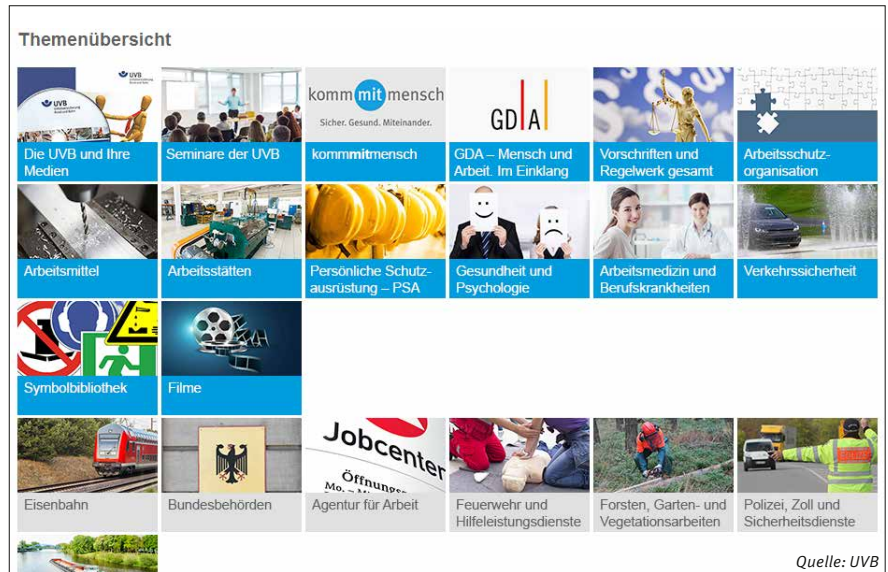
Themenübersicht

UVB

UVB

kommmitmensch

Sicher. Gesund. Miteinander.

GDA

Die UVB und Ihre Medien

Seminare der UVB

kommmitmensch

GDA – Mensch und Arbeit. Im Einklang

Vorschriften und Regelwerk gesamt

Arbeitsschutzorganisation

Arbeitsmittel

Arbeitsstätten

Persönliche Schutzausrüstung – PSA

Gesundheit und Psychologie

Arbeitsmedizin und Berufskrankheiten

Verkehrssicherheit

Symbolbibliothek

Filme

Jobcenter

Öffnungs

Mo.

Eisenbahn

Bundesbehörden

Agentur für Arbeit

Feuerwehr und Hilfeleistungsdienste

Forsten, Garten- und Vegetationsarbeiten

Polizei, Zoll und Sicherheitsdienste

Quelle: UVB